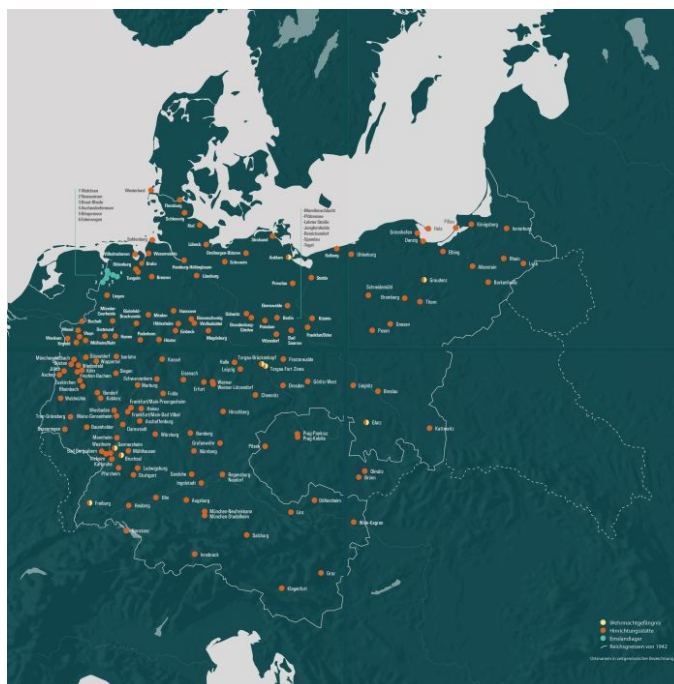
Westerland
Flensburg
Schleswig
Kiel
Lübeck
Rostock
Stralsund
Swinemünde
Kolberg
Stolp
Danzig
Gotenhafen
Hela
Pillau
Königsberg
Insterburg
Elbing
Allenstein
Bartenstein
Lyck
Bremen
Hamburg
Lüneburg
Stettin
Berlin
Potsdam
Brandenburg
Magdeburg
Hannover
Braunschweig
Münster
Bielefeld
Paderborn
Kassel
Torgau
Halle
Leipzig
Dresden
Görlitz
Liegnitz
Breslau
Glatz
Kattowitz
Posen
Thorn
Graudenz
Bromberg
Schneidemühl
Frankfurt/Oder
Erfurt
Weimar
Chemnitz
Hirschberg
Eisenach
Fulda
Frankfurt/Main
Mainz
Wiesbaden
Darmstadt
Mannheim
Heidelberg
Karlsruhe
Stuttgart
Ludwigsburg
Bamberg
Würzburg
Nürnberg
Regensburg
Ingolstadt
Ulm
Augsburg
München
Freiburg
Innsbruck
Salzburg
Linz
Wien
Graz
Klagenfurt
Prag
Pilsen
Brünn
Olmütz
Köln
Düsseldorf
Aachen
Koblenz
Trier
Saarbrücken
Kaiserslautern
Wuppertal
Essen
Dortmund
Wehrmachtgefängnis
Hinrichtungsstätte
Emslandlager
Reichsgrenzen von 1942